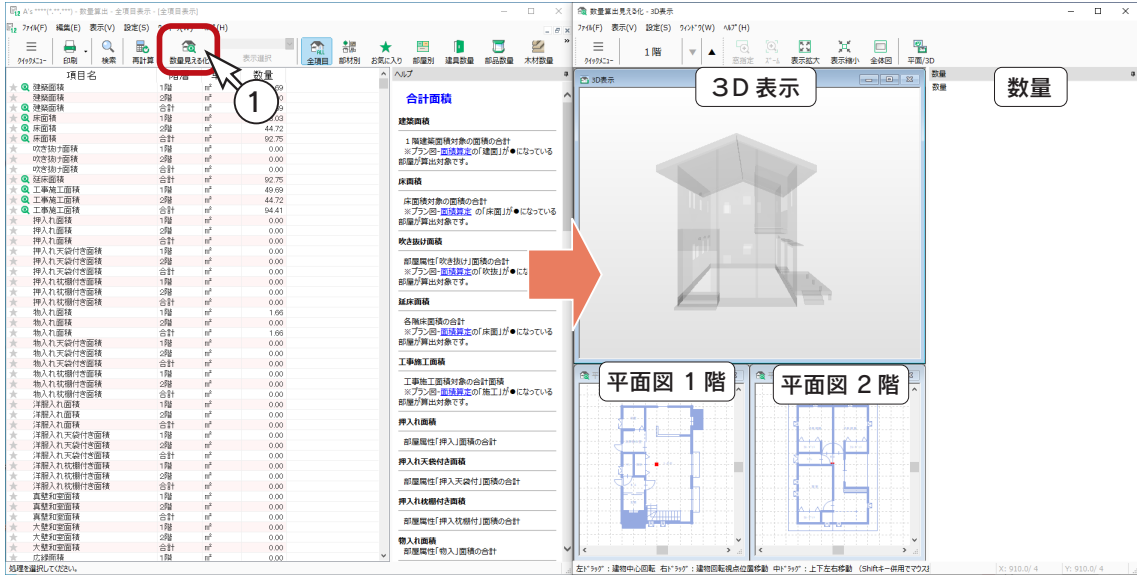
A's ***(*,**,***) - 数量算出 - 全項目表示 - [全項目表示]

ファイル(F) 編集(E) 表示(V) 設定(S) (H)

クイックメニュー 印刷 検索 再計算 数量見える化 表示選択 全項目 部材別 お気に入り 部屋別 建具数量 部品数量 木材数量

1

| 項目名 | 階 | | 数量 |
|---|---|---|---|
| 建築面積 | 1階 | ㎡ | .69 |
| 建築面積 | 2階 | ㎡ | |
| 建築面積 | 合計 | ㎡ | .69 |
| 床面積 | 1階 | ㎡ | .03 |
| 床面積 | 2階 | ㎡ | 44.72 |
| 床面積 | 合計 | ㎡ | 92.75 |
| 吹き抜け面積 | 1階 | ㎡ | 0.00 |
| 吹き抜け面積 | 2階 | ㎡ | 0.00 |
| 吹き抜け面積 | 合計 | ㎡ | 0.00 |
| 延床面積 | 合計 | ㎡ | 92.75 |
| 工事施工面積 | 1階 | ㎡ | 49.69 |
| 工事施工面積 | 2階 | ㎡ | 44.72 |
| 工事施工面積 | 合計 | ㎡ | 94.41 |
| 押入れ面積 | 1階 | ㎡ | 0.00 |
| 押入れ面積 | 2階 | ㎡ | 0.00 |
| 押入れ面積 | 合計 | ㎡ | 0.00 |
| 押入れ天袋付き面積 | 1階 | ㎡ | 0.00 |
| 押入れ天袋付き面積 | 2階 | ㎡ | 0.00 |
| 押入れ天袋付き面積 | 合計 | ㎡ | 0.00 |
| 押入れ枕棚付き面積 | 1階 | ㎡ | 0.00 |
| 押入れ枕棚付き面積 | 2階 | ㎡ | 0.00 |
| 押入れ枕棚付き面積 | 合計 | ㎡ | 0.00 |
| 物入れ面積 | 1階 | ㎡ | 1.66 |
| 物入れ面積 | 2階 | ㎡ | 0.00 |
| 物入れ面積 | 合計 | ㎡ | 1.66 |
| 物入れ天袋付き面積 | 1階 | ㎡ | 0.00 |
| 物入れ天袋付き面積 | 2階 | ㎡ | 0.00 |
| 物入れ天袋付き面積 | 合計 | ㎡ | 0.00 |
| 物入れ枕棚付き面積 | 1階 | ㎡ | 0.00 |
| 物入れ枕棚付き面積 | 2階 | ㎡ | 0.00 |
| 物入れ枕棚付き面積 | 合計 | ㎡ | 0.00 |
| 洋服入れ面積 | 1階 | ㎡ | 0.00 |
| 洋服入れ面積 | 2階 | ㎡ | 0.00 |
| 洋服入れ面積 | 合計 | ㎡ | 0.00 |
| 洋服入れ天袋付き面積 | 1階 | ㎡ | 0.00 |
| 洋服入れ天袋付き面積 | 2階 | ㎡ | 0.00 |
| 洋服入れ天袋付き面積 | 合計 | ㎡ | 0.00 |
| 洋服入れ枕棚付き面積 | 1階 | ㎡ | 0.00 |
| 洋服入れ枕棚付き面積 | 2階 | ㎡ | 0.00 |
| 洋服入れ枕棚付き面積 | 合計 | ㎡ | 0.00 |
| 真壁和室面積 | 1階 | ㎡ | 0.00 |
| 真壁和室面積 | 2階 | ㎡ | 0.00 |
| 真壁和室面積 | 合計 | ㎡ | 0.00 |
| 大壁和室面積 | 1階 | ㎡ | 0.00 |
| 大壁和室面積 | 2階 | ㎡ | 0.00 |
| 大壁和室面積 | 合計 | ㎡ | 0.00 |
| 応接間面積 | 1階 | ㎡ | 0.00 |

ヘルプ

合計面積

建築面積
1階建築延対象の面積の合計
※プラン図-面積算定の「建面」が●になっている部屋が算出対象です。

床面積
床面積対象の面積の合計
※プラン図-面積算定の「床面」が●になっている部屋が算出対象です。

吹き抜け面積
部屋属性「吹き抜け」面積の合計
※プラン図-面積算定の「吹抜」が●にな 部屋が算出対象です。

延床面積
各階床面積の合計
※プラン図-面積算定の「床面」が●になっている部屋が算出対象です。

工事施工面積
工事施工面積対象の合計面積
※プラン図-面積算定の「施工」が●になっている部屋が算出対象です。

押入れ面積
部屋属性「押入」面積の合計

押入れ天袋付き面積
部屋属性「押入天袋付」面積の合計

押入れ枕棚付き面積
部屋属性「押入枕棚付」面積の合計

物入れ面積
部屋属性「物入」面積の合計

処理を選択してください。

数量算出見える化 - 3D表示

ファイル(F) 表示(V) 設定(S) ウィンドウ(W) ヘルプ(H)

クイックメニュー 1階 基準定 ズーム 表示拡大 表示縮小 全体図 平面/3D

3D表示

3D 表示

数量
数量

数量

平面図 1 階

平面図 2 階

左ドラッグ：建物中心回転 右ドラッグ：建物回転視点位置移動 中ドラッグ：上下左右移動 (Shiftキー併用でマウス

X: 910.0/ 4 Y: 910.0/ 4